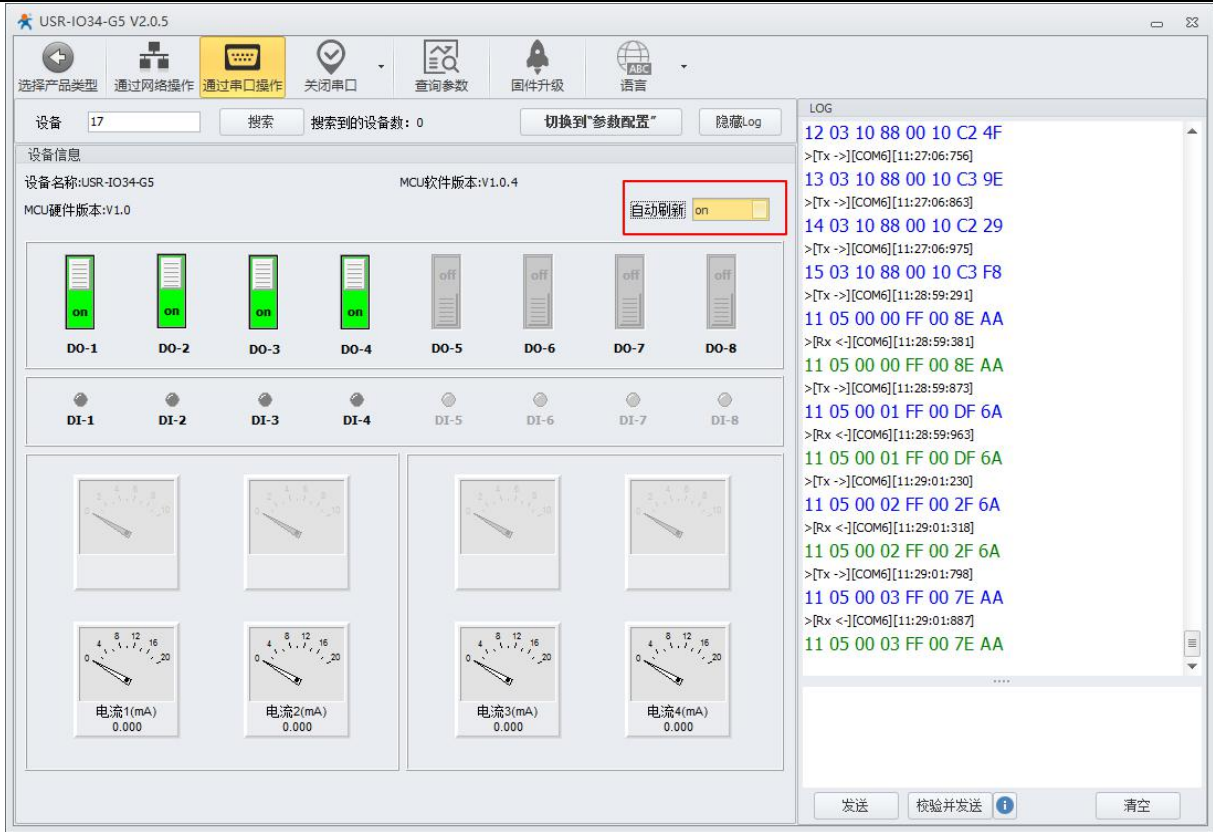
USR-IO34-G5 V2.0.5

选择产品类型 通过网络操作 通过串口操作 关闭串口 查询参数 固件升级 语言

设备 17 搜索 搜索到的设备数：0 切换到"参数配置" 隐藏Log

设备信息
设备名称:USR-IO34-G5
MCU软件版本:V1.0.4
MCU硬件版本:V1.0
自动刷新 on

on on on on off off off off
DO-1 DO-2 DO-3 DO-4 DO-5 DO-6 DO-7 DO-8

DI-1 DI-2 DI-3 DI-4 DI-5 DI-6 DI-7 DI-8

电流1(mA) 0.000
电流2(mA) 0.000
电流3(mA) 0.000
电流4(mA) 0.000

LOG
12 03 10 88 00 10 C2 4F
>[Tx ->][COM6][11:27:06:756]
13 03 10 88 00 10 C3 9E
>[Tx ->][COM6][11:27:06:863]
14 03 10 88 00 10 C2 29
>[Tx ->][COM6][11:27:06:975]
15 03 10 88 00 10 C3 F8
>[Tx ->][COM6][11:28:59:291]
11 05 00 00 FF 00 8E AA
>[Rx <-][COM6][11:28:59:381]
11 05 00 00 FF 00 8E AA
>[Tx ->][COM6][11:28:59:873]
11 05 00 01 FF 00 DF 6A
>[Rx <-][COM6][11:28:59:963]
11 05 00 01 FF 00 DF 6A
>[Tx ->][COM6][11:29:01:230]
11 05 00 02 FF 00 2F 6A
>[Rx <-][COM6][11:29:01:318]
11 05 00 02 FF 00 2F 6A
>[Tx ->][COM6][11:29:01:798]
11 05 00 03 FF 00 7E AA
>[Rx <-][COM6][11:29:01:887]
11 05 00 03 FF 00 7E AA

发送 校验并发送 清空